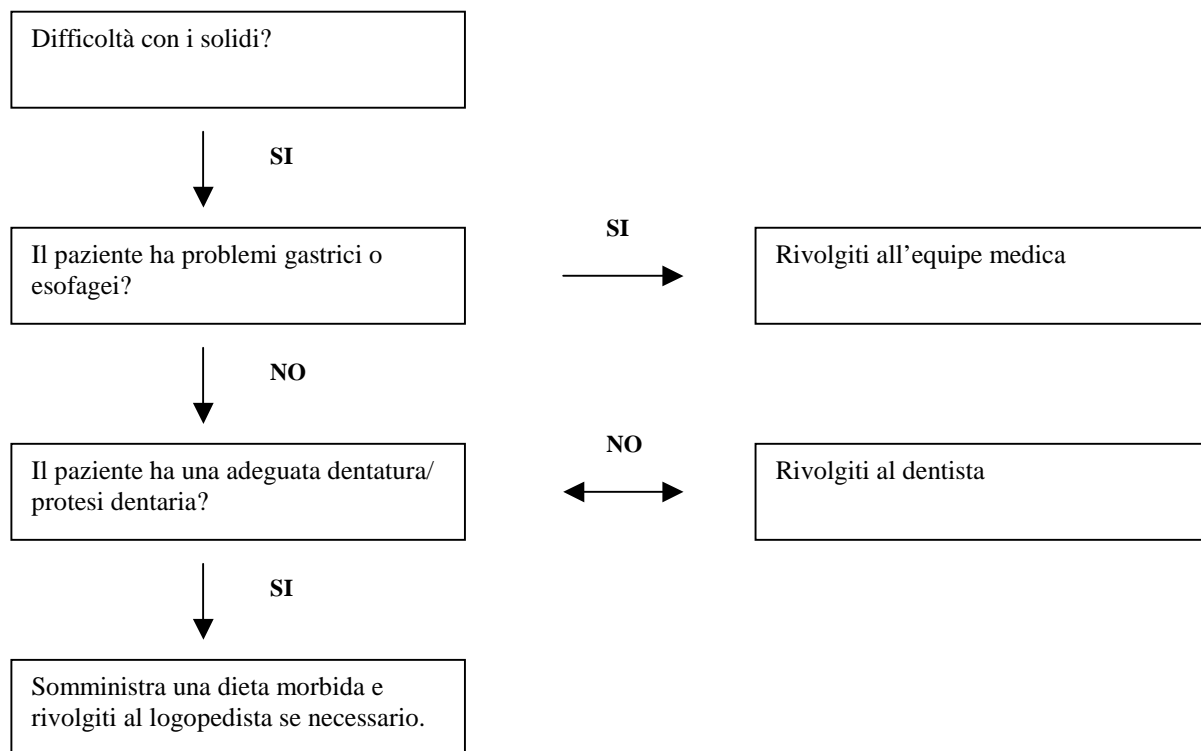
Difficoltà con i solidi?

SI

Il paziente ha problemi gastrici o esofagei?

SI

Rivolgiti all’equipe medica

NO

Il paziente ha una adeguata dentatura/ protesi dentaria?

NO

Rivolgiti al dentista

SI

Somministra una dieta morbida e rivolgiti al logopedista se necessario.